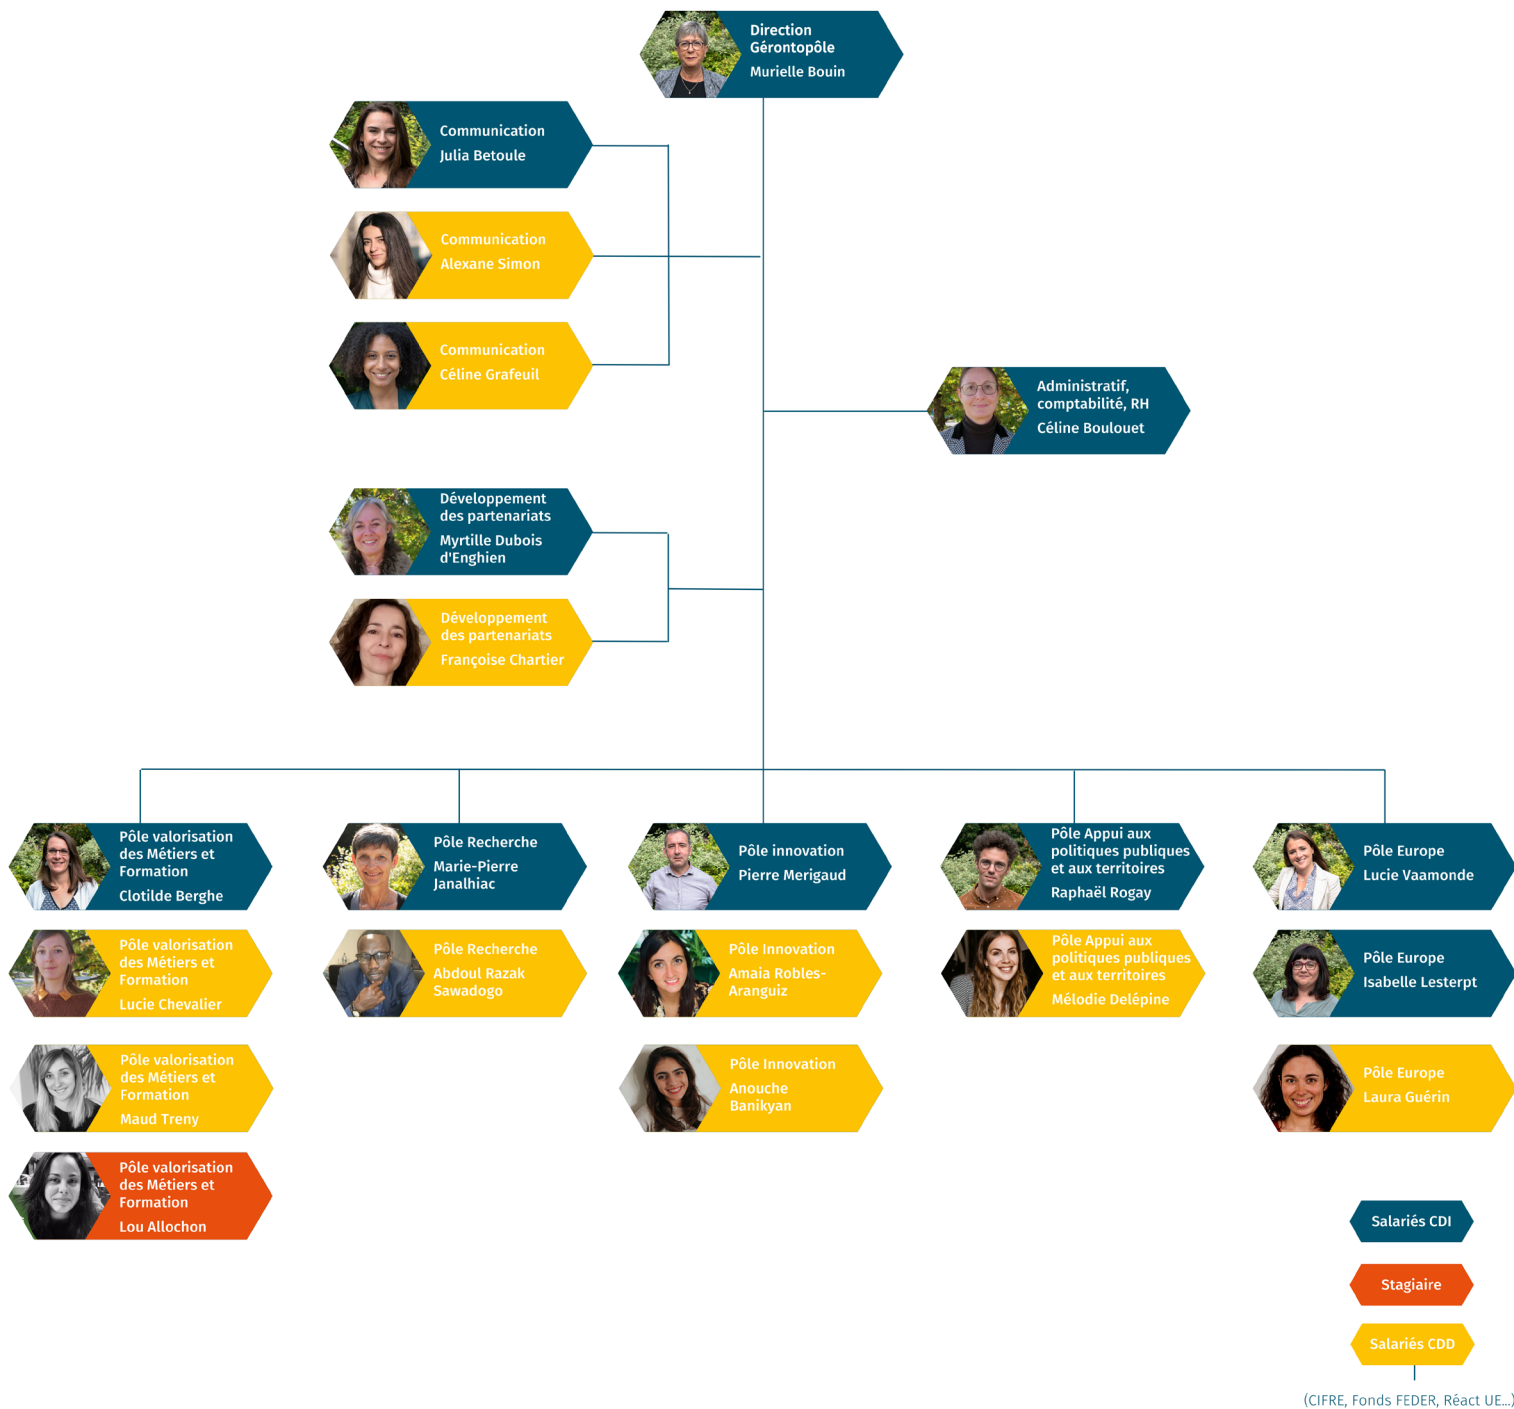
Direction Gérontopôle
Murielle Bouin

Communication
Julia Betoule

Communication
Alexane Simon

Communication
Céline Grafeuil

Administratif, comptabilité, RH
Céline Boulouet

Développement des partenariats
Myrtille Dubois d'Enghien

Développement des partenariats
Françoise Chartier

Pôle valorisation des Métiers et Formation
Clotilde Berghe

Pôle valorisation des Métiers et Formation
Lucie Chevalier

Pôle valorisation des Métiers et Formation
Maud Treny

Pôle valorisation des Métiers et Formation
Lou Allochon

Pôle Recherche
Marie-Pierre Janalhiac

Pôle Recherche
Abdoul Razak Sawadogo

Pôle innovation
Pierre Merigaud

Pôle Innovation
Amaia Robles-Aranguiz

Pôle Innovation
Anouche Banikyan

Pôle Appui aux politiques publiques et aux territoires
Raphaël Rogay

Pôle Appui aux politiques publiques et aux territoires
Mélodie Delépine

Pôle Europe
Lucie Vaamonde

Pôle Europe
Isabelle Lesterpt

Pôle Europe
Laura Guérin

Salariés CDI

Stagiaire

Salariés CDD

(CIFRE, Fonds FEDER, Réact UE...)